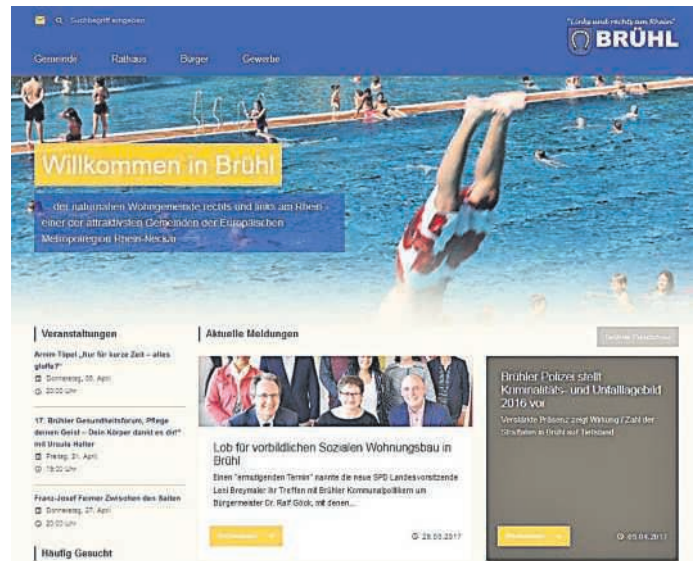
Suchbegriff eingeben

"Links und rechts am Rhein"
BRÜHL

Gemeinde Rathaus Bürger Gewerbe

Willkommen in Brühl

... der naturnahen Wohngemeinde rechts und links am Rhein - einer der attraktivsten Gemeinden der Europäischen Metropolregion Rhein-Neckar

Veranstaltungen

Armin Töpel „Nur für kurze Zeit – alles gfälscht?"
Donnerstag, 06. April
20:00 Uhr

17. Brühler Gesundheitsforum, Pflege deinen Geist – Dein Körper dankt es dir" mit Ursula Heller
Freitag, 21. April
19:30 Uhr

Franz-Josef Fei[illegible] Zwischen den Saiten
Donnerstag, 27. April
20:00 Uhr

Häufig Gesucht

Aktuelle Meldungen

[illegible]

Lob für vorbildlichen Sozialen Wohnungsbau in Brühl

Einen "ermutigenden Termin" nannte die neue SPD Landesvorsitzende Leni Breymaier ihr Treffen mit Brühler Kommunalpolitikern um Bürgermeister Dr. Ralf Göck, mit denen...

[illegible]

28.03.2017

Brühler Polizei stellt Kriminalitäts- und Unfallagebild 2016 vor

Verstärkte Präsenz zeigt Wirkung / Zahl der Straftaten in Brühl auf Tiefstand

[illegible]

05.04.2017